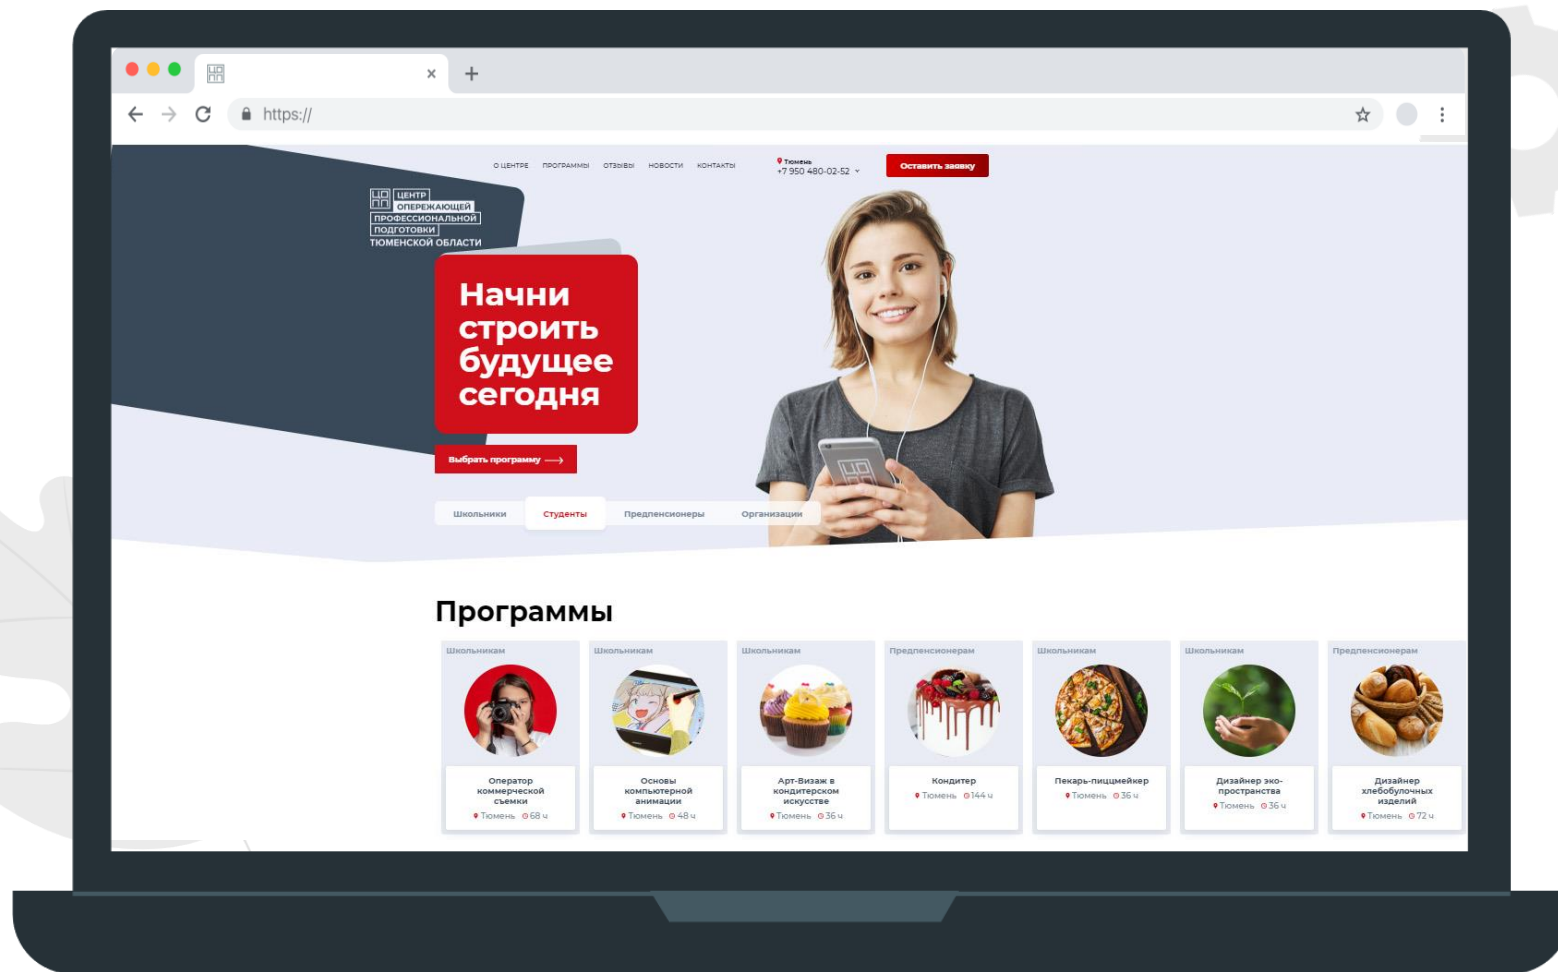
https://

О ЦЕНТРЕ ПРОГРАММЫ ОТЗЫВЫ НОВОСТИ КОНТАКТЫ

Тюмень
+7 950 480-02-52

Оставить заявку

ЦЕНТР ОПЕРЕЖАЮЩЕЙ ПРОФЕССИОНАЛЬНОЙ ПОДГОТОВКИ ТЮМЕНСКОЙ ОБЛАСТИ

Начни строить будущее сегодня

Выбрать программу

Школьники Студенты Предпенсионеры Организации

Программы

| Школьникам | Школьникам | Школьникам | Предпенсионерам | Школьникам | Школьникам | Предпенсионерам |
|---|---|---|---|---|---|---|
| Оператор коммерческой съемки | Основы компьютерной анимации | Арт-Визаж в кондитерском искусстве | Кондитер | Пекарь-пиццмейкер | Дизайнер эко-пространства | Дизайнер хлебобулочных изделий |
| Тюмень 68 ч | Тюмень 48 ч | Тюмень 36 ч | Тюмень 144 ч | Тюмень 36 ч | Тюмень 36 ч | Тюмень 72 ч |